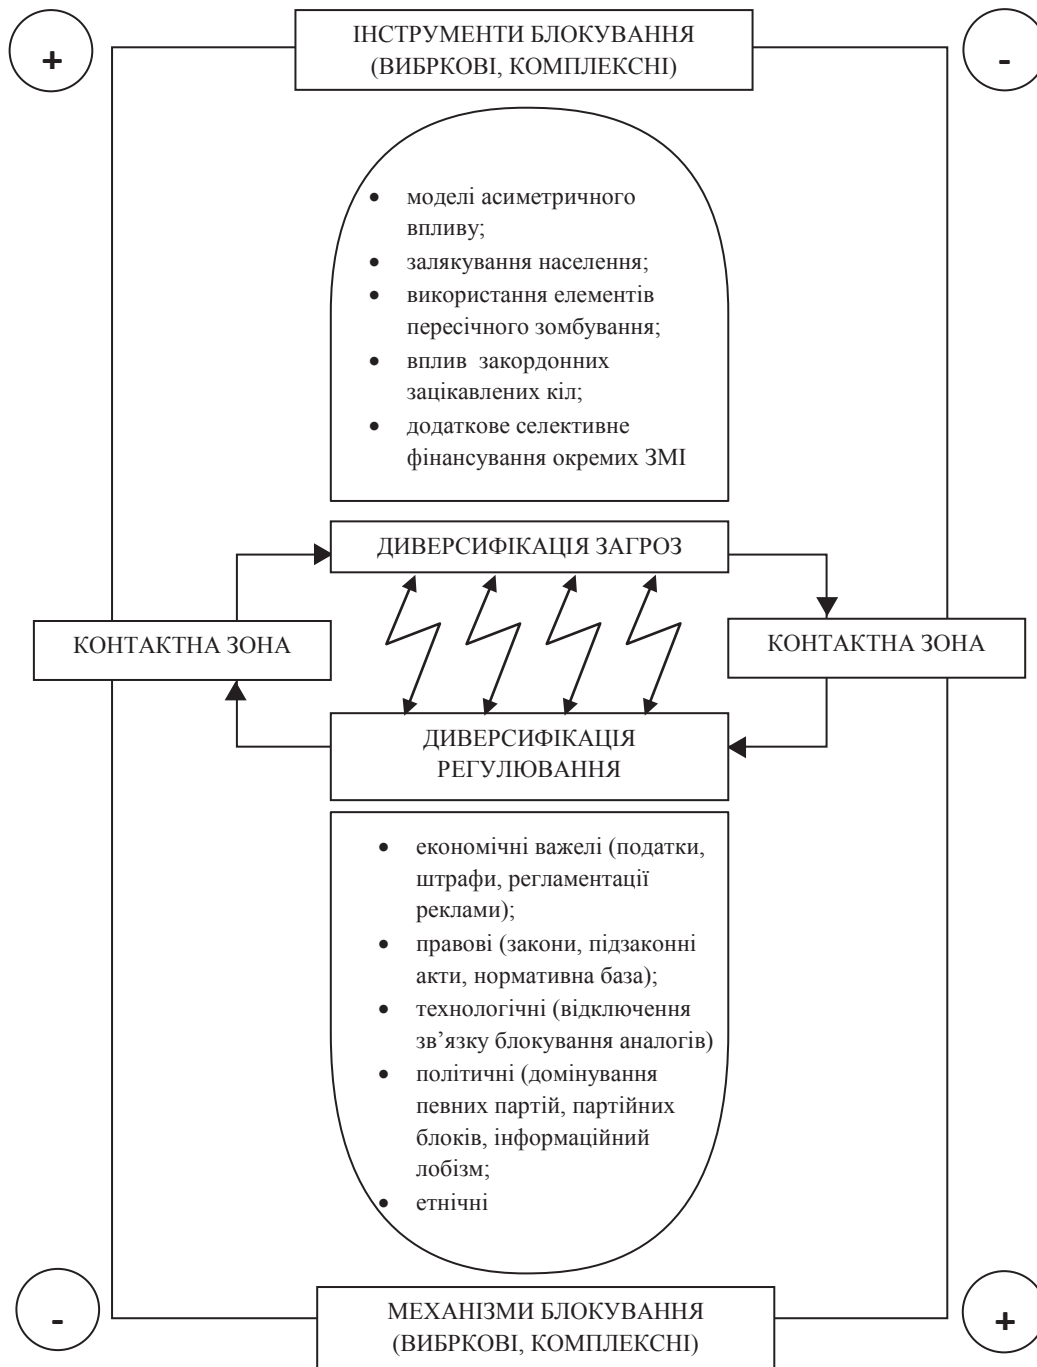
+

ІНСТРУМЕНТИ БЛОКУВАННЯ (ВИБРКОВІ, КОМПЛЕКСНІ)

-

- моделі асиметричного впливу;
- залякування населення;
- використання елементів пересічного зомбування;
- вплив закордонних зацікавлених кіл;
- додаткове селективне фінансування окремих ЗМІ

ДИВЕРСИФІКАЦІЯ ЗАГРОЗ

КОНТАКТНА ЗОНА

КОНТАКТНА ЗОНА

ДИВЕРСИФІКАЦІЯ РЕГУЛЮВАННЯ

- економічні важелі (податки, штрафи, регламентації реклами);
- правові (закони, підзаконні акти, нормативна база);
- технологічні (відключення зв'язку блокування аналогів)
- політичні (домінування певних партій, партійних блоків, інформаційний лобізм;
- етнічні

-

МЕХАНІЗМИ БЛОКУВАННЯ (ВИБРКОВІ, КОМПЛЕКСНІ)

+